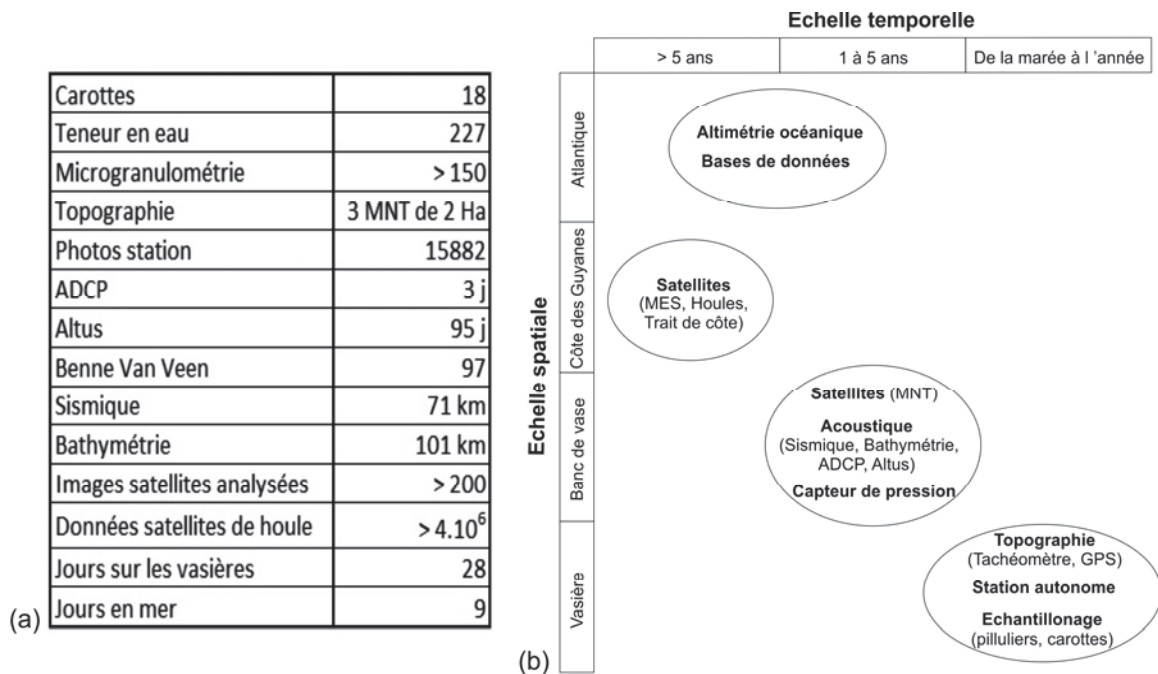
| Carottes | 18 |
|---|---|
| Teneur en eau | 227 |
| Microgranulométrie | > 150 |
| Topographie | 3 MNT de 2 Ha |
| Photos station | 15882 |
| ADCP | 3 j |
| Altus | 95 j |
| Benne Van Veen | 97 |
| Sismique | 71 km |
| Bathymétrie | 101 km |
| Images satellites analysées | > 200 |
| Données satellites de houle | > $4.10^6$ |
| Jours sur les vasières | 28 |
| Jours en mer | 9 |

(a)

Echelle temporelle

| > 5 ans | 1 à 5 ans | De la marée à l 'année |
|---|---|---|

Echelle spatiale

Atlantique

Côte des Guyanes

Banc de vase

Vasière

Altimétrie océanique
Bases de données

Satellites
(MES, Houles, Trait de côte)

Satellites (MNT)
Acoustique
(Sismique, Bathymétrie, ADCP, Altus)
Capteur de pression

Topographie
(Tachéomètre, GPS)
Station autonome
Echantillonage
(pilluliers, carottes)

(b)